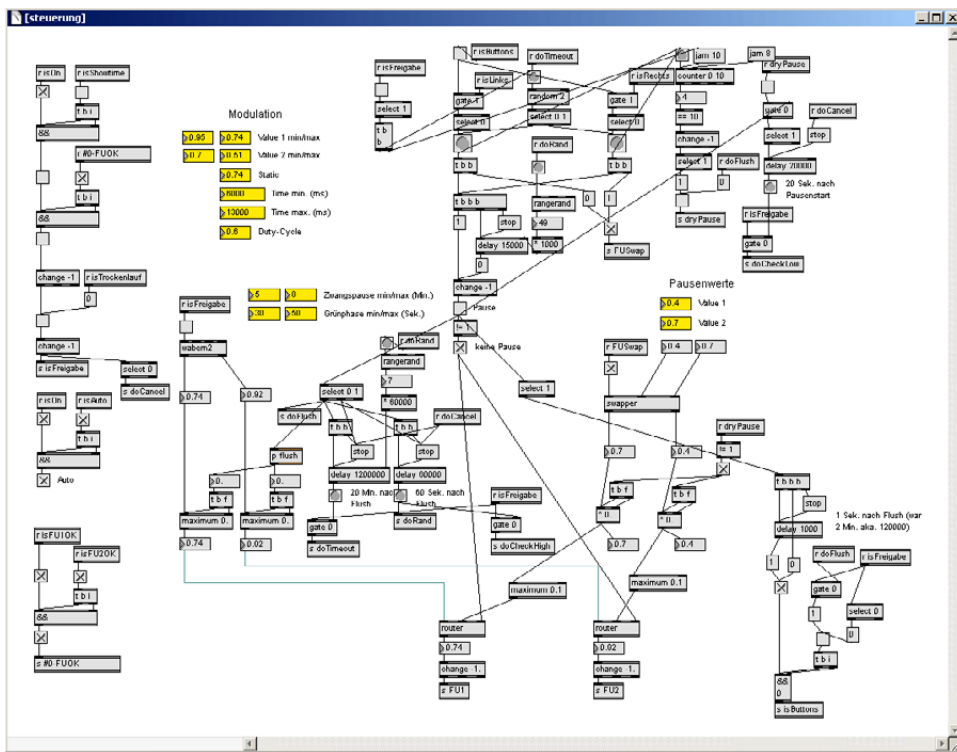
[steuerung]

r isOn
r isShowtime
t b i
&&
r #0-FUOK
t b i
&&
change -1
r isTrockenlauf
0
change -1
s isFreigabe
select 0
s doCancel
r isOn
r isAuto
t b i
&&
Auto
r isFU1OK
r isFU2OK
t b i
&&
s #0-FUOK

Modulation
0.95
0.74
Value 1 min/max
0.7
0.51
Value 2 min/max
0.74
Static
8000
Time min. (ms)
13000
Time max. (ms)
0.6
Duty-Cycle

5
0
Zwangspause min/max (Min.)
30
50
Grünphase min/max (Sek.)

r isFreigabe
wabern2
0.74
0.92
s doFlush
p flush
0.
0.
t b f
t b f
maximum 0.
maximum 0.
0.74
0.02

r isFreigabe
select 1
t b b
r isButtons
r doTimeout
r isLinks
random 2
gate 1
select 0
select 0 1
r doRand
t b b
t b b b
rangerand
stop
40
delay 15000
* 1000
0
change -1
Pause
!= 1
keine Pause
r doRand
rangerand
7
* 60000
select 0 1
t b b
t b b
r doCancel
stop
stop
delay 1200000
delay 60000
20 Min. nach Flush
60 Sek. nach Flush
r isFreigabe
gate 0
gate 0
s doTimeout
s doRand
s doCheckHigh
select 1

jam 10
jam 8
r isRechts
counter 0 10
r dryPause
gate 1
select 0
4
== 10
t b b
0
1
s FUSwap
change -1
select 1
r doFlush
1
0
s dryPause
gate 0
r doCancel
select 1
stop
delay 20000
20 Sek. nach Pausenstart
r isFreigabe
gate 0
s doCheckLow

Pausenwerte
0.4
Value 1
0.7
Value 2
r FUSwap
0.4
0.7
swapper
r dryPause
!= 1
0.7
0.4
t b f
t b f
* 0.
* 0.
0.7
0.4
maximum 0.1
maximum 0.1
router
router
0.74
0.02
change 1.
change 1.
s FU1
s FU2

t b b b
stop
delay 1000
1 Sek. nach Flush (war 2 Min. aka. 120000)
1
0
r doFlush
r isFreigabe
gate 0
select 0
1
0
t b i
&&
0
s isButtons